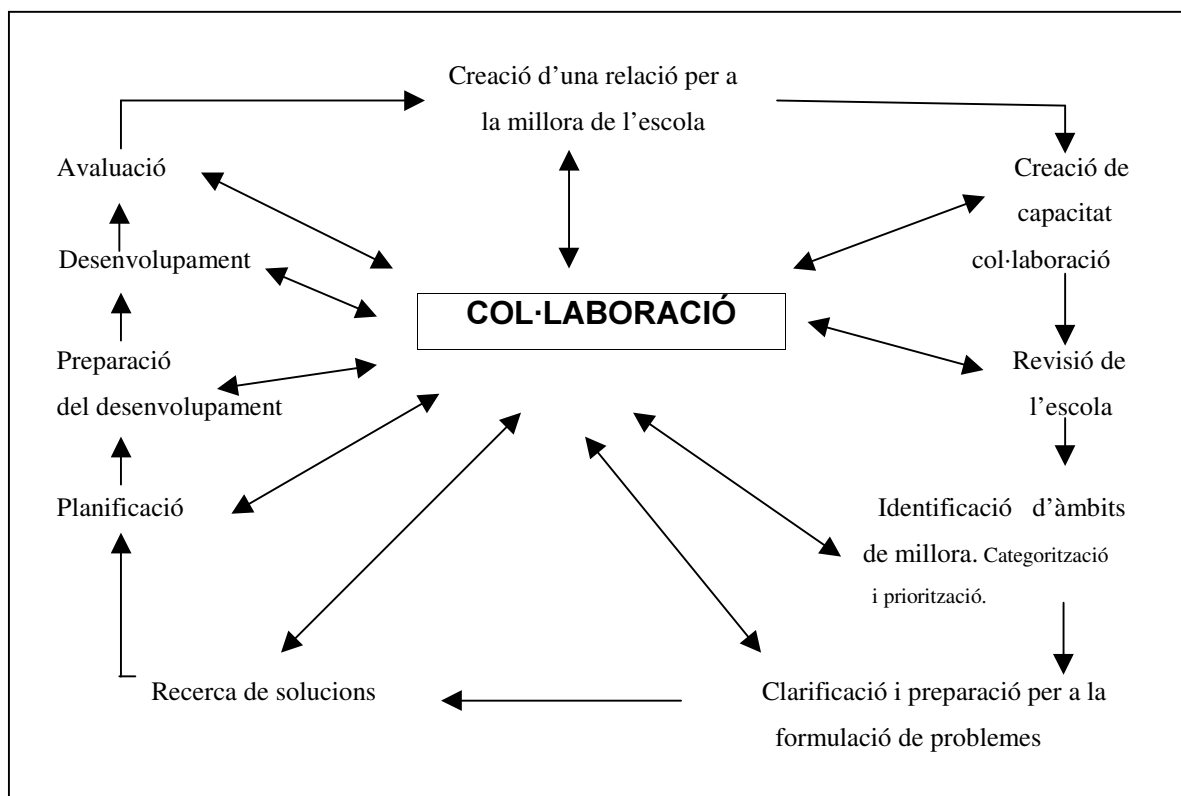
Creació d'una relació per a la millora de l'escola

Creació de capacitat col·laboració

Revisió de l'escola

Identificació d'àmbits de millora. Categorització i priorització.

Clarificació i preparació per a la formulació de problemes

Recerca de solucions

Planificació

Preparació del desenvolupament

Desenvolupament

Avaluació

COL·LABORACIÓ